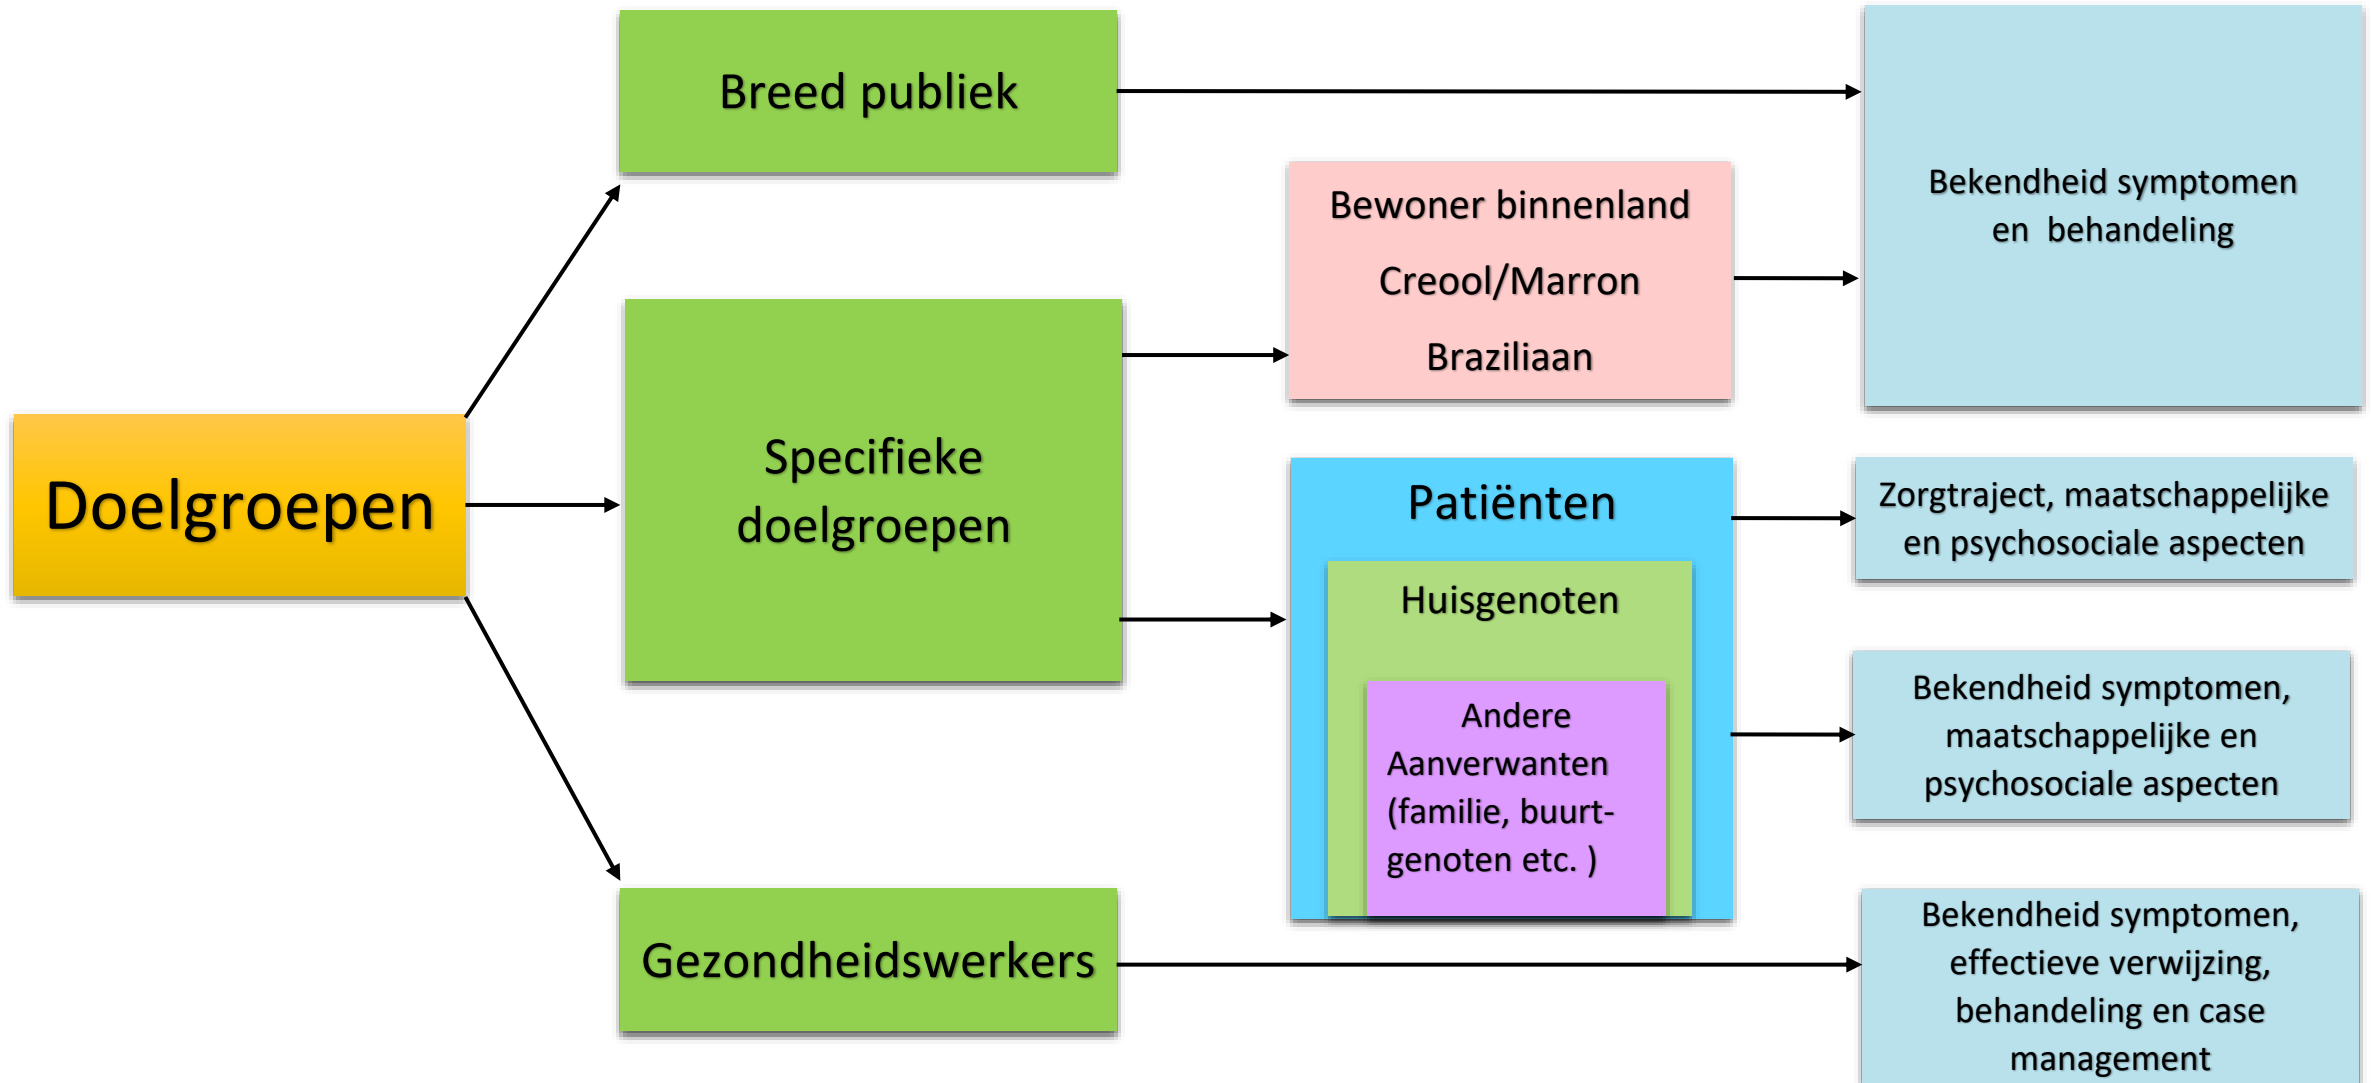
Doelgroepen

Breed publiek

Specifieke doelgroepen

Gezondheidswerkers

Bewoner binnenland

Creool/Marron

Braziliaan

Patiënten

Huisgenoten

Andere Aanverwanten (familie, buurtgenoten etc. )

Bekendheid symptomen en behandeling

Zorgtraject, maatschappelijke en psychosociale aspecten

Bekendheid symptomen, maatschappelijke en psychosociale aspecten

Bekendheid symptomen, effectieve verwijzing, behandeling en case management